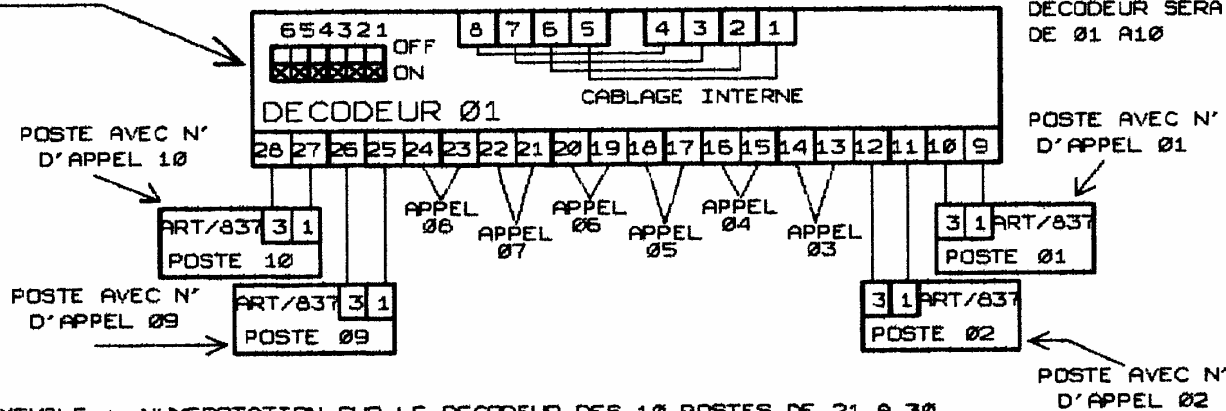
654321
OFF
ON
8 7 6 5 4 3 2 1
CABLAGE INTERNE
DECODEUR Ø1
DECODEUR SERA
DE Ø1 A1Ø
POSTE AVEC N' D'APPEL 1Ø
POSTE AVEC N' D'APPEL Ø1
28 27 26 25 24 23 22 21 2Ø 19 18 17 16 15 14 13 12 11 1Ø 9
APPEL Ø8
APPEL Ø7
APPEL Ø6
APPEL Ø5
APPEL Ø4
APPEL Ø3
ART/837 3 1
POSTE 1Ø
3 1 ART/837
POSTE Ø1
POSTE AVEC N' D'APPEL Ø9
ART/837 3 1
POSTE Ø9
3 1 ART/837
POSTE Ø2
POSTE AVEC N' D'APPEL Ø2
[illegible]